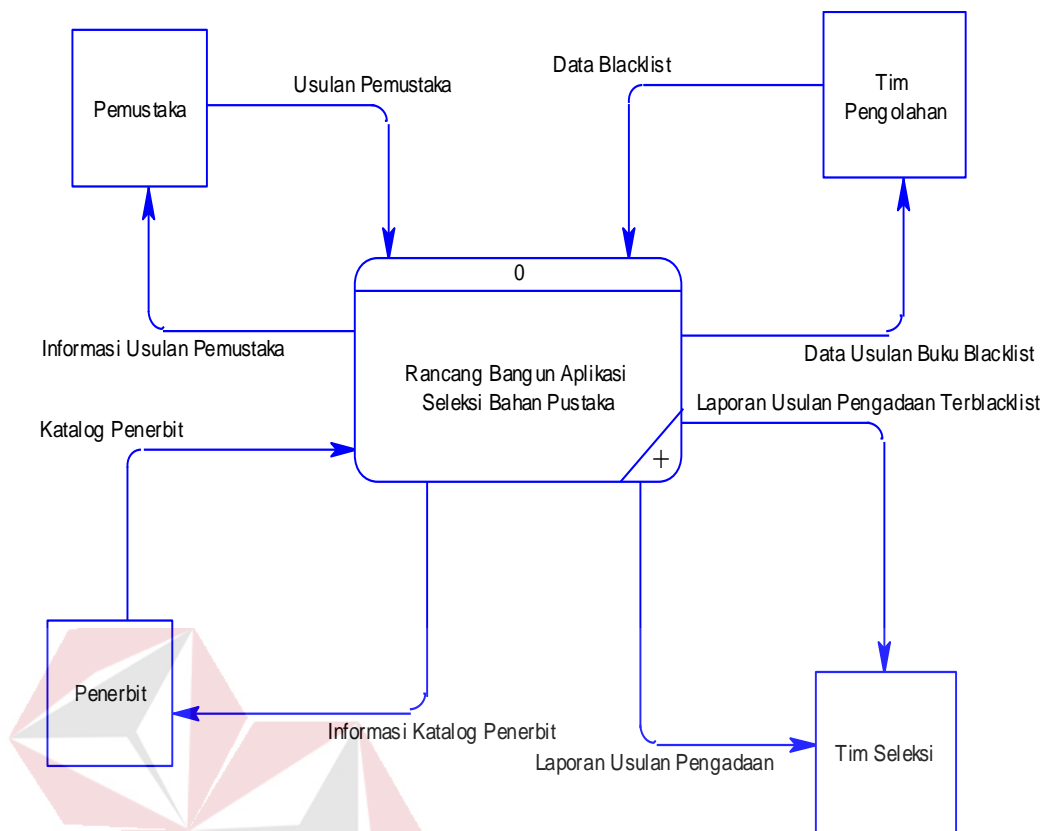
Pemustaka

Usulan Pemustaka

Data Blacklist

Tim Pengolahan

0

Rancang Bangun Aplikasi Seleksi Bahan Pustaka

Informasi Usulan Pemustaka

Data Usulan Buku Blacklist

Laporan Usulan Pengadaan Terblacklist

Katalog Penerbit

Penerbit

Informasi Katalog Penerbit

Laporan Usulan Pengadaan

Tim Seleksi